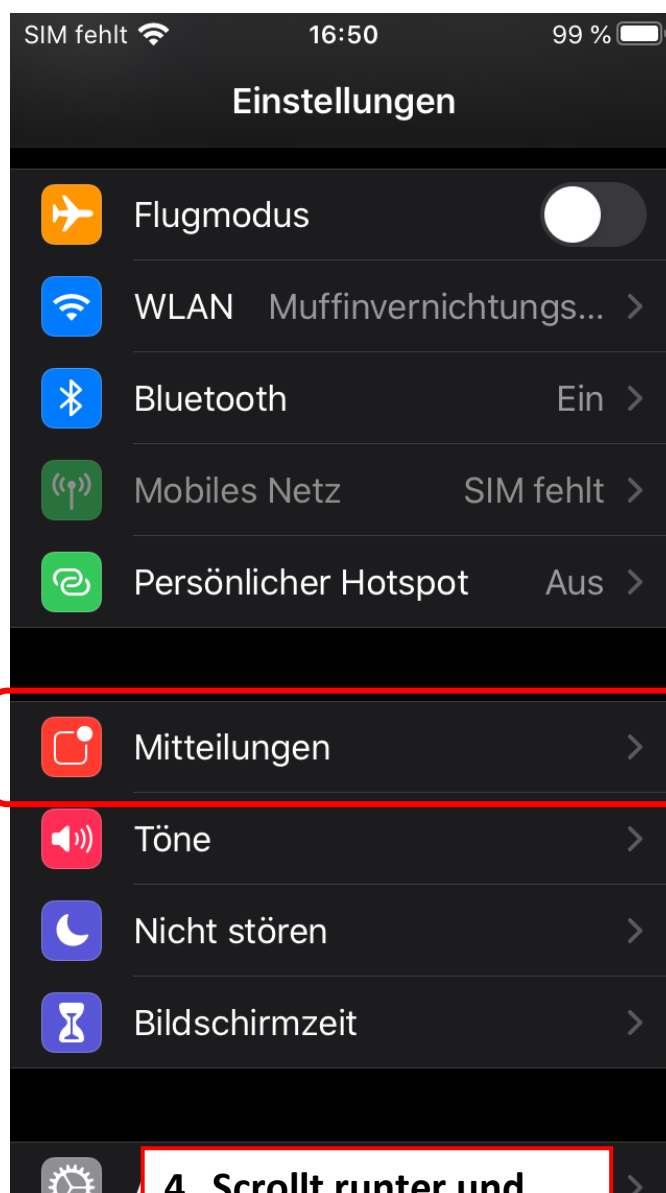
SIM fehlt 16:50 99 %

Einstellungen

Flugmodus

WLAN Muffinvernichtungs...

Bluetooth Ein

Mobiles Netz SIM fehlt

Persönlicher Hotspot Aus

Mitteilungen

Töne

Nicht stören

Bildschirmzeit

4. Scrollt runter und